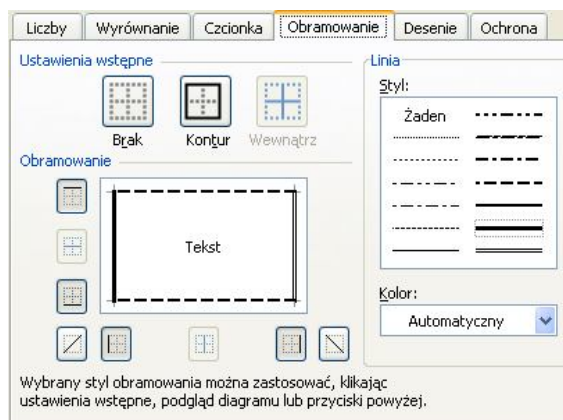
Liczby | Wyrównanie | Czcionka | Obramowanie | Desenie | Ochrona

Ustawienia wstępne

Brak Kontur Wewnątrz

Obramowanie

Tekst

Linia

Styl:

Żaden

Kolor:

Automatyczny

Wybrany styl obramowania można zastosować, klikając ustawienia wstępne, podgląd diagramu lub przyciski powyżej.